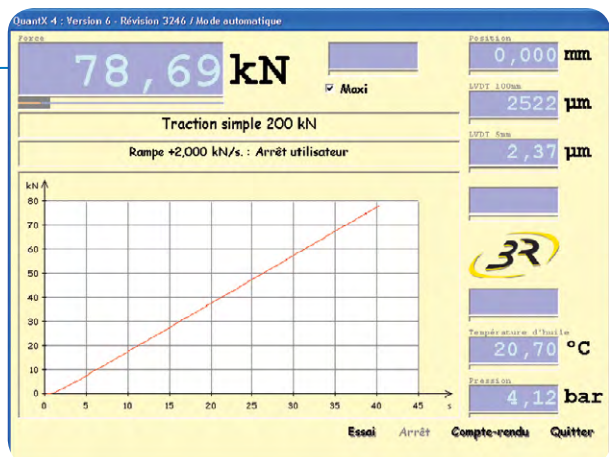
QuantX 4 : Version 6 - Révision 3246 / Mode automatique

Force

78,69 kN

☑ Maxi

Traction simple 200 kN

Rampe +2,000 kN/s. : Arrêt utilisateur

kN

80
70
60
50
40
30
20
10
0

0 5 10 15 20 25 30 35 40 45 s

Position
0,000 mm

LVDT 100mm
2522 µm

LVDT 5mm
2,37 µm

3R

Température d'huile
20,70 °C

Pression
4,12 bar

Essai Arrêt Compte-rendu Quitter